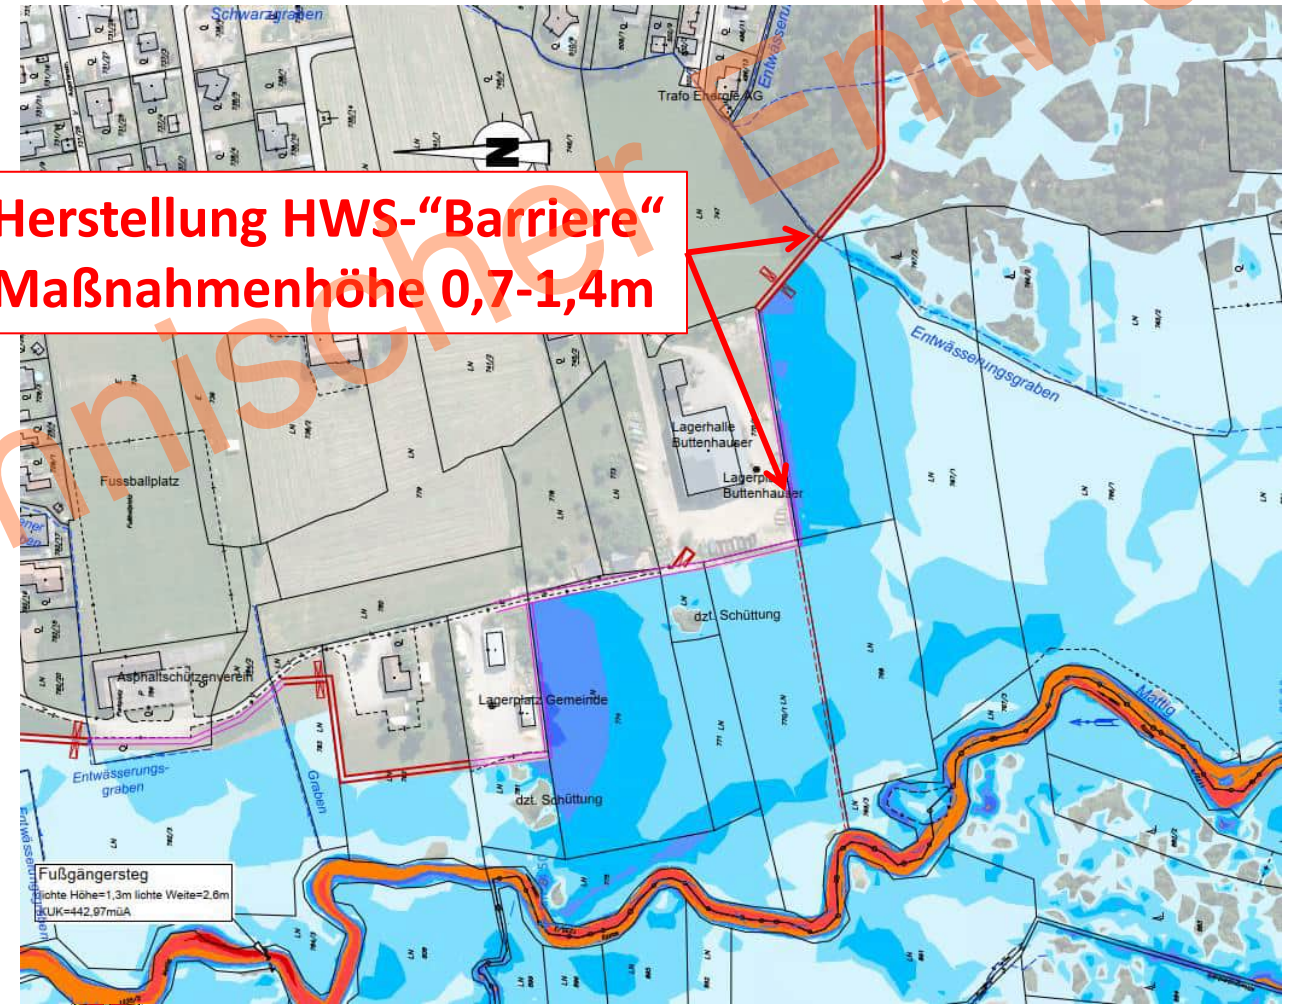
Schwarzgraben

Trafo Energie AG

Entwässerungsgraben

Herstellung HWS-“Barriere“
Maßnahmenhöhe 0,7-1,4m

nischer Entw

Entwässerungsgraben

Lagerhalle Buttenhauser

Lagerplatz Buttenhauser

Fussballplatz

dzt. Schüttung

Asphaltschützenverein

Lagerplatz Gemeinde

Mattig

Entwässerungsgraben

Graben

dzt. Schüttung

Entwässerungsgraben

Fußgängersteg
lichte Höhe=1,3m lichte Weite=2,6m
UK=442,97müA